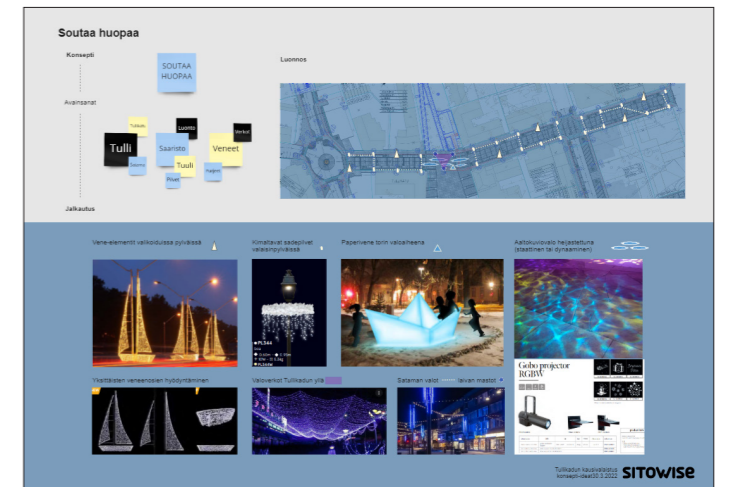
Soutaa huopaa

Konsepti

SOUTAA HUOPAA

Avainsanat

Tulli

Tullialue

Luonto

Saaristo

Verkot

Veneet

Tuuli

Pilvet

Majakka

Jalkautus

Luonnos

Vene-elementit valikoiduissa pylväissä

Kimaltavat sadepilvet valaisinpylväissä

PL344

Paperivene torin valoaiheena

Aaltokuviovalo heijastettuna (staattinen tai dynaaminen)

Gobo projector RGBW

Yksittäisten veneaiheiden hyödyntäminen

Valoverkot Tullikadun yllä

Sataman valot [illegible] laivan mastot

Tullikadun kausivalaistus konsepti-ideat30.3.2022

SITOWISE